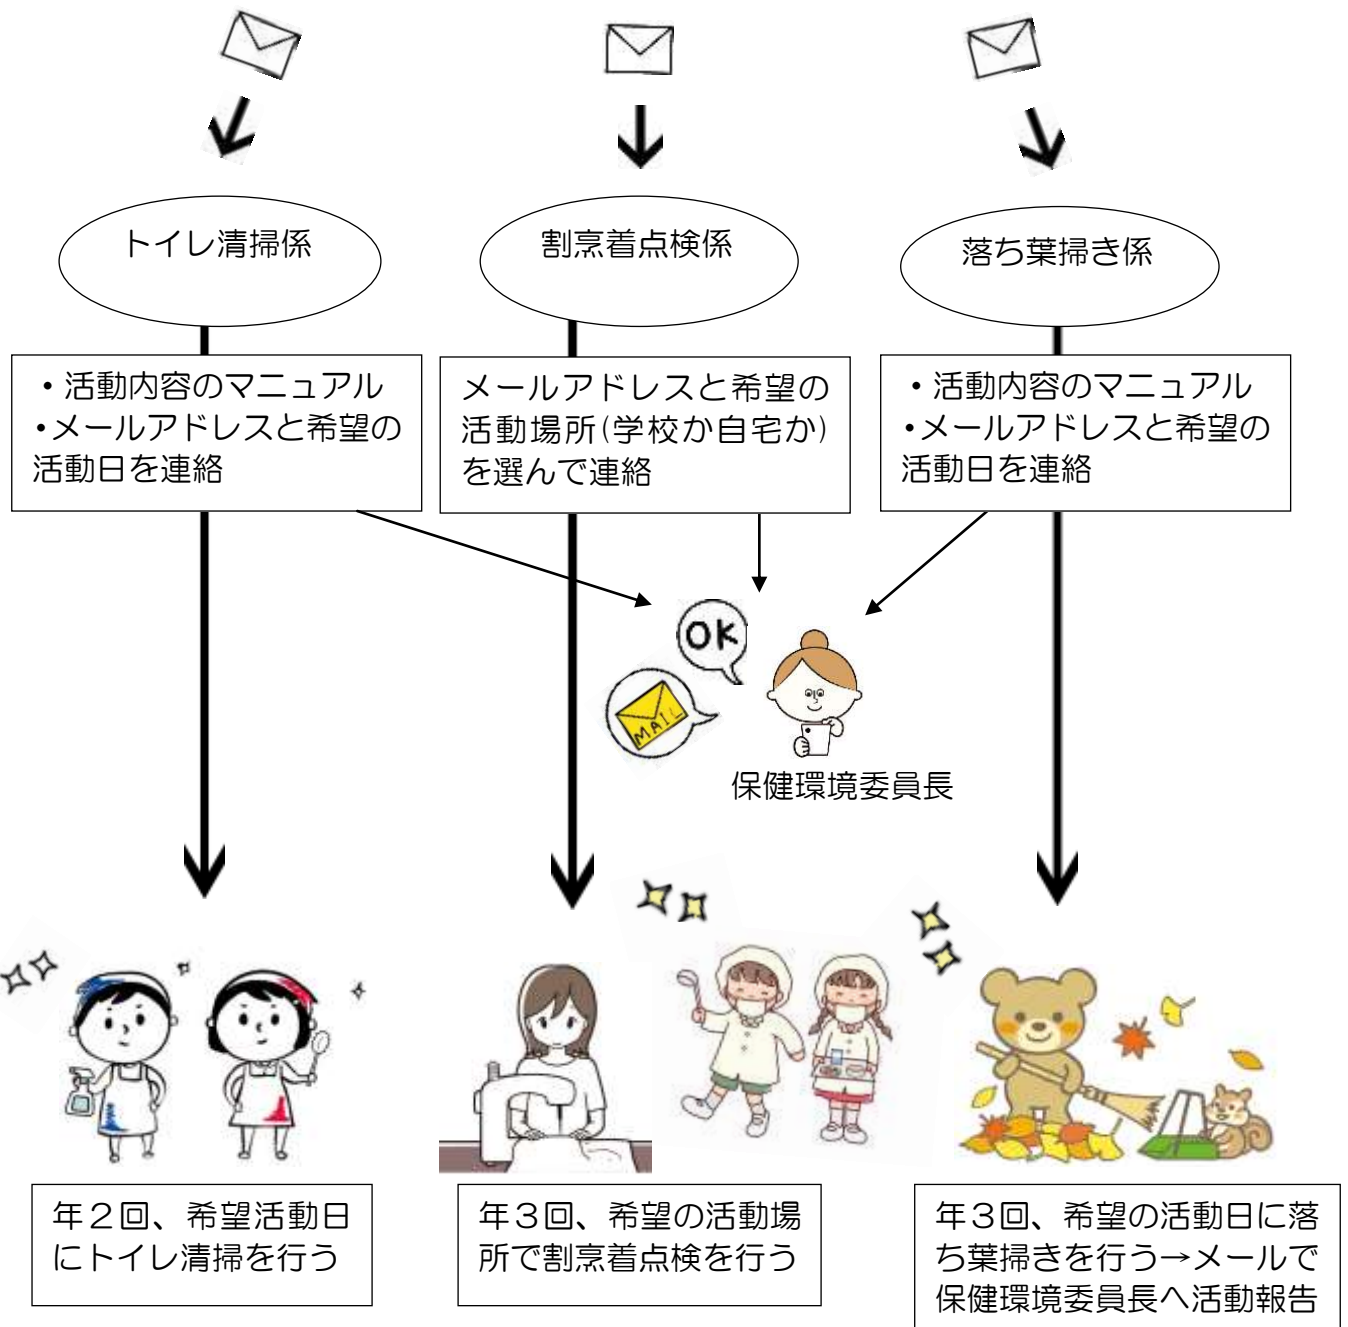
トイレ清掃係

割烹着点検係

落ち葉掃き係

・活動内容のマニュアル
•メールアドレスと希望の活動日を連絡

メールアドレスと希望の活動場所(学校か自宅か)を選んで連絡

・活動内容のマニュアル
•メールアドレスと希望の活動日を連絡

OK

MAIL

保健環境委員長

年２回、希望活動日にトイレ清掃を行う

年３回、希望の活動場所で割烹着点検を行う

年３回、希望の活動日に落ち葉掃きを行う→メールで保健環境委員長へ活動報告